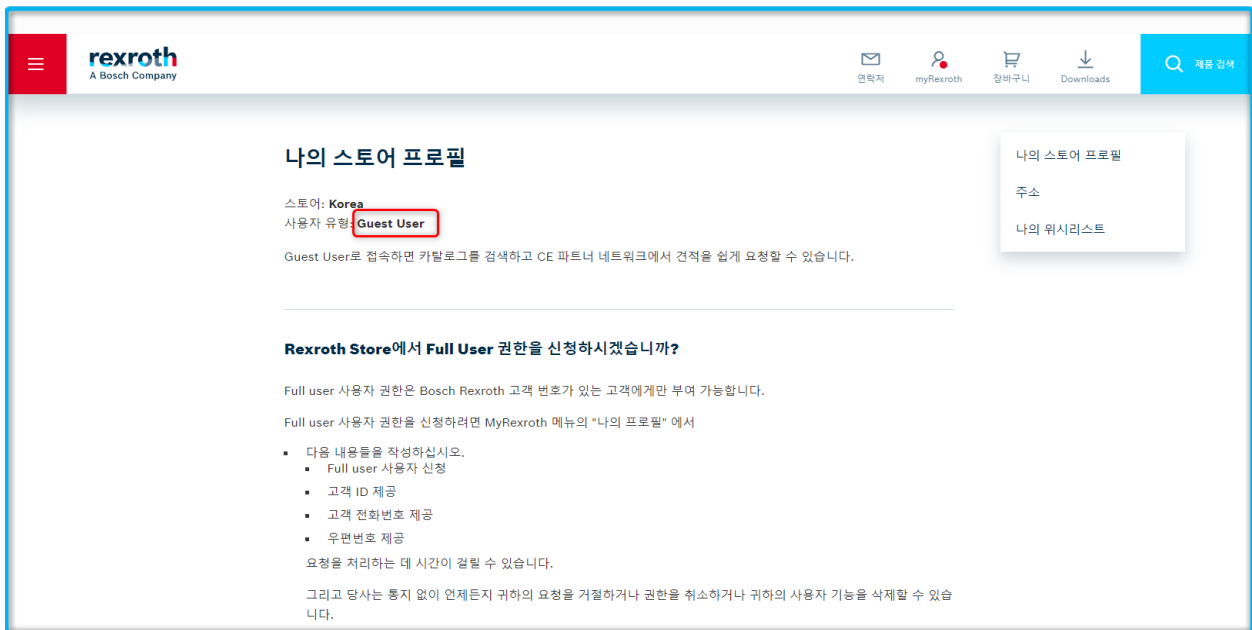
rexroth
A Bosch Company

연락처 myRexroth 장바구니 Downloads 제품 검색

나의 스토어 프로필

스토어: Korea
사용자 유형: Guest User

Guest User로 접속하면 카탈로그를 검색하고 CE 파트너 네트워크에서 견적을 쉽게 요청할 수 있습니다.

Rexroth Store에서 Full User 권한을 신청하시겠습니까?

Full user 사용자 권한은 Bosch Rexroth 고객 번호가 있는 고객에게만 부여 가능합니다.

Full user 사용자 권한을 신청하려면 MyRexroth 메뉴의 "나의 프로필" 에서

- 다음 내용들을 작성하십시오.
  - Full user 사용자 신청
  - 고객 ID 제공
  - 고객 전화번호 제공
  - 우편번호 제공

요청을 처리하는 데 시간이 걸릴 수 있습니다.

그리고 당사는 통지 없이 언제든지 귀하의 요청을 거절하거나 권한을 취소하거나 귀하의 사용자 기능을 삭제할 수 있습니다.

나의 스토어 프로필
주소
나의 위시리스트